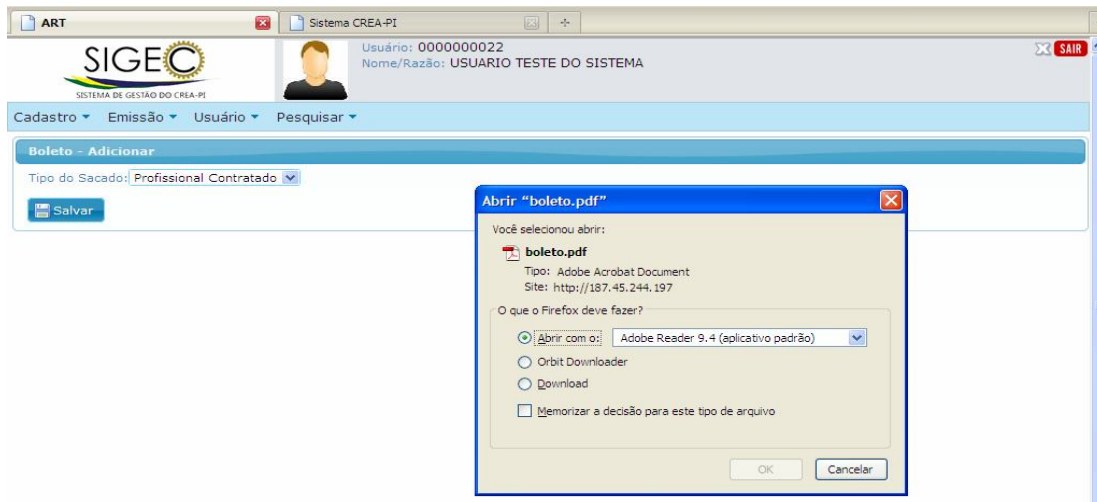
ART

Sistema CREA-PI

SIGEC
SISTEMA DE GESTÃO DO CREA-PI

Usuário: 0000000022
Nome/Razão: USUARIO TESTE DO SISTEMA

SAIR

Cadastro ▾ Emissão ▾ Usuário ▾ Pesquisar ▾

Boleto - Adicionar

Tipo do Sacado: Profissional Contratado

Salvar

Abrir "boleto.pdf"

Você selecionou abrir:

boleto.pdf
Tipo: Adobe Acrobat Document
Site: http://187.45.244.197

O que o Firefox deve fazer?

Abrir com o: Adobe Reader 9.4 (aplicativo padrão)

Orbit Downloader

Download

Memorizar a decisão para este tipo de arquivo

OK Cancelar